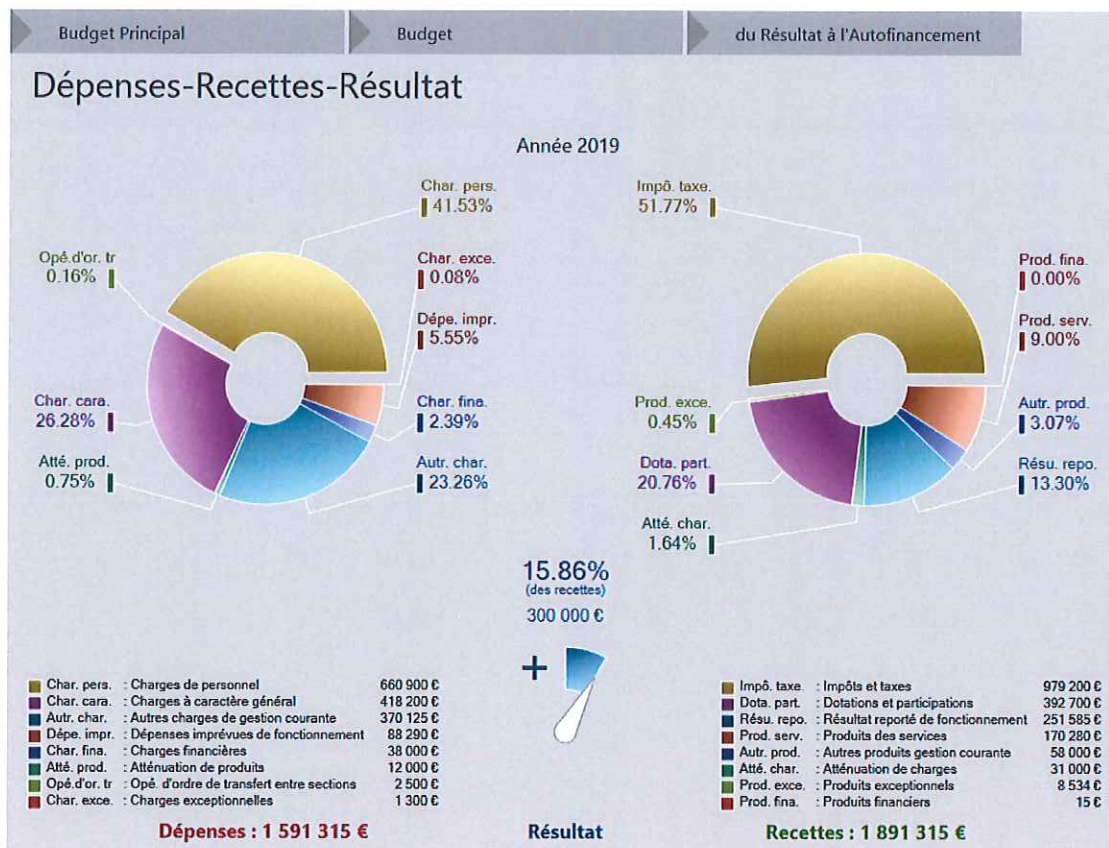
Budget Principal | Budget | du Résultat à l'Autofinancement

Dépenses-Recettes-Résultat

Année 2019

Char. pers.
41.53%

Opé.d'or. tr
0.16%

Char. exce.
0.08%

Dépe. impr.
5.55%

Char. cara.
26.28%

Char. fina.
2.39%

Atté. prod.
0.75%

Autr. char.
23.26%

Impô. taxe.
51.77%

Prod. fina.
0.00%

Prod. serv.
9.00%

Prod. exce.
0.45%

Autr. prod.
3.07%

Dota. part.
20.76%

Résu. repo.
13.30%

Atté. char.
1.64%

15.86%
(des recettes)
300 000 €

+

| | | |
|---|---|---|
| Char. pers. | : Charges de personnel | 660 900 € |
| Char. cara. | : Charges à caractère général | 418 200 € |
| Autr. char. | : Autres charges de gestion courante | 370 125 € |
| Dépe. impr. | : Dépenses imprévues de fonctionnement | 88 290 € |
| Char. fina. | : Charges financières | 38 000 € |
| Atté. prod. | : Atténuation de produits | 12 000 € |
| Opé.d'or. tr | : Opé. d'ordre de transfert entre sections | 2 500 € |
| Char. exce. | : Charges exceptionnelles | 1 300 € |

| | | |
|---|---|---|
| Impô. taxe. | : Impôts et taxes | 979 200 € |
| Dota. part. | : Dotations et participations | 392 700 € |
| Résu. repo. | : Résultat reporté de fonctionnement | 251 585 € |
| Prod. serv. | : Produits des services | 170 280 € |
| Autr. prod. | : Autres produits gestion courante | 58 000 € |
| Atté. char. | : Atténuation de charges | 31 000 € |
| Prod. exce. | : Produits exceptionnels | 8 534 € |
| Prod. fina. | : Produits financiers | 15 € |

Dépenses : 1 591 315 €

Résultat

Recettes : 1 891 315 €